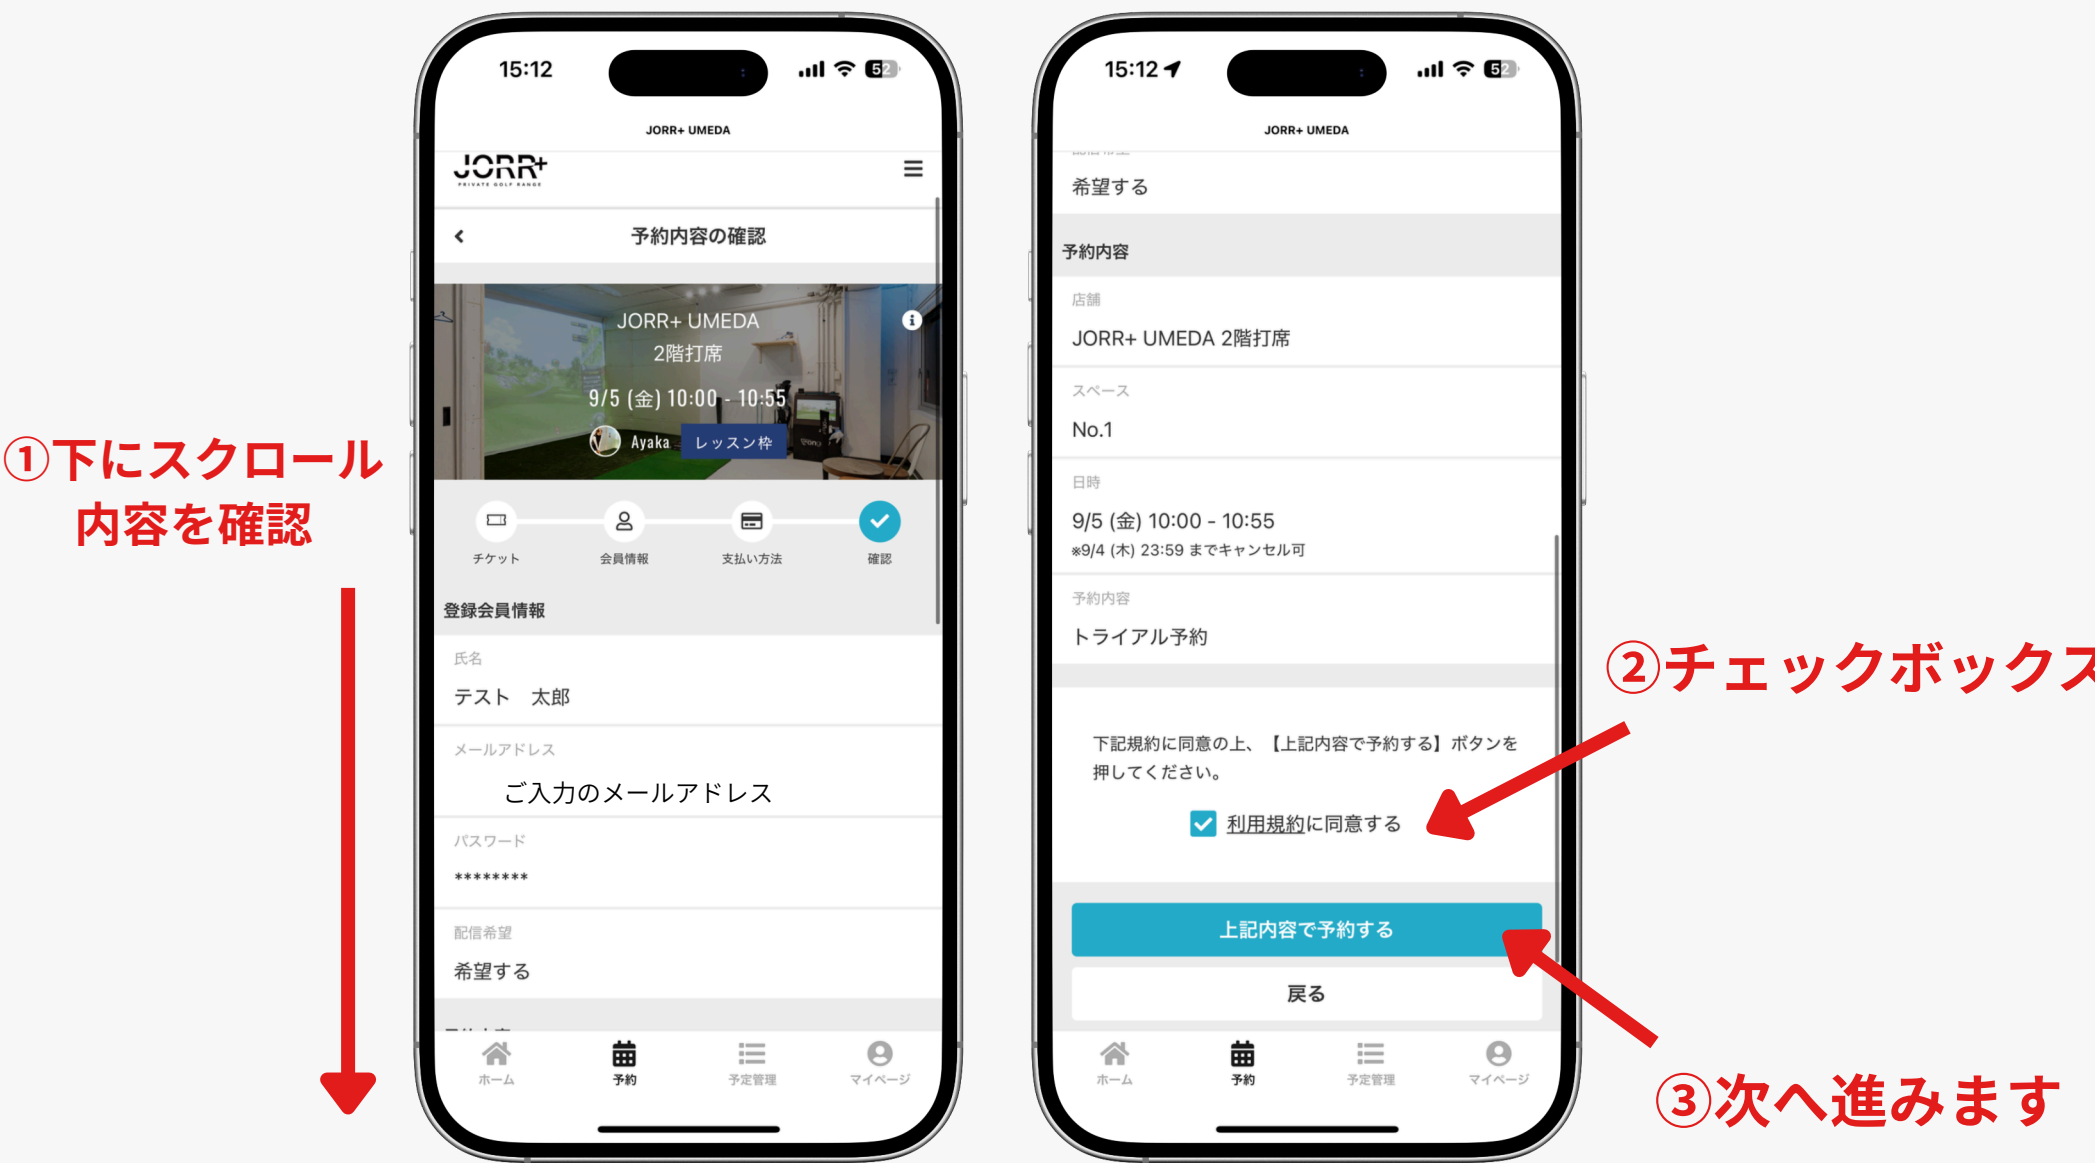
①下にスクロール
内容を確認

15:12

JORR+ UMEDA

JORR+
PRIVATE GOLF RANGE

予約内容の確認

JORR+ UMEDA
2階打席
9/5 (金) 10:00 - 10:55
Ayaka レッスン枠

チケット
会員情報
支払い方法
確認

登録会員情報

氏名
テスト　太郎

メールアドレス
ご入力のメールアドレス

パスワード
********

配信希望
希望する

ホーム
予約
予定管理
マイページ

15:12

JORR+ UMEDA

希望する

予約内容

店舗
JORR+ UMEDA 2階打席

スペース
No.1

日時
9/5 (金) 10:00 - 10:55
※9/4 (木) 23:59 までキャンセル可

予約内容
トライアル予約

下記規約に同意の上、【上記内容で予約する】ボタンを押してください。

利用規約に同意する

上記内容で予約する

戻る

ホーム
予約
予定管理
マイページ

②チェックボックス

③次へ進みます